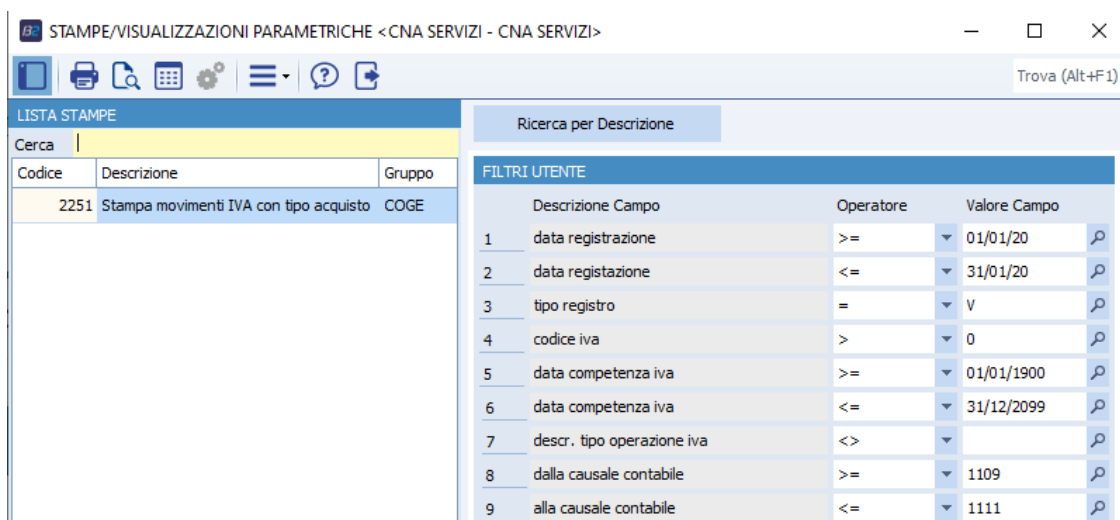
B2 STAMPE/VISUALIZZAZIONI PARAMETRICHE <CNA SERVIZI - CNA SERVIZI>

Trova (Alt+F1)

LISTA STAMPE

Cerca

| Codice | Descrizione | Gruppo |
|---|---|---|
| 2251 | Stampa movimenti IVA con tipo acquisto | COGE |

Ricerca per Descrizione

FILTRI UTENTE

| | Descrizione Campo | Operatore | Valore Campo |
|---|---|---|---|
| 1 | data registrazione | >= | 01/01/20 |
| 2 | data registazione | <= | 31/01/20 |
| 3 | tipo registro | = | V |
| 4 | codice iva | > | 0 |
| 5 | data competenza iva | >= | 01/01/1900 |
| 6 | data competenza iva | <= | 31/12/2099 |
| 7 | descr. tipo operazione iva | <> | |
| 8 | dalla causale contabile | >= | 1109 |
| 9 | alla causale contabile | <= | 1111 |